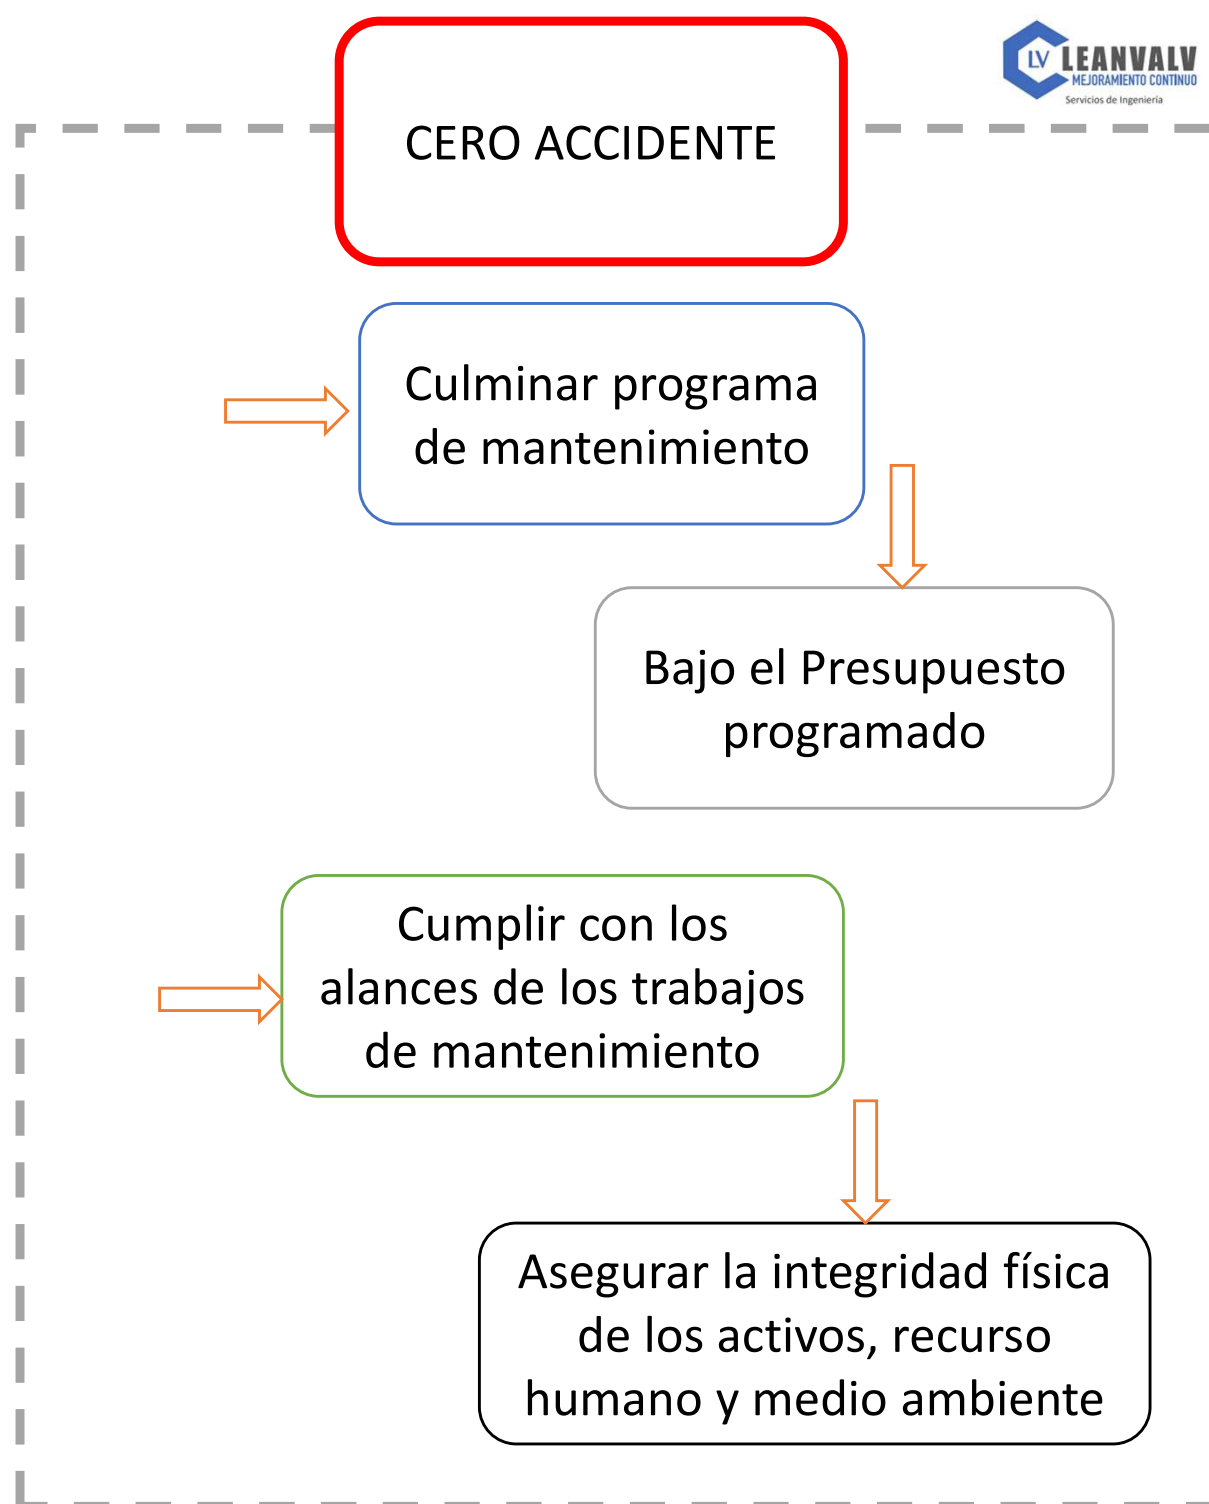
LV LEANVALV
MEJORAMIENTO CONTINUO
Servicios de Ingeniería

CERO ACCIDENTE

Culminar programa de mantenimiento

Bajo el Presupuesto programado

Cumplir con los alances de los trabajos de mantenimiento

Asegurar la integridad física de los activos, recurso humano y medio ambiente